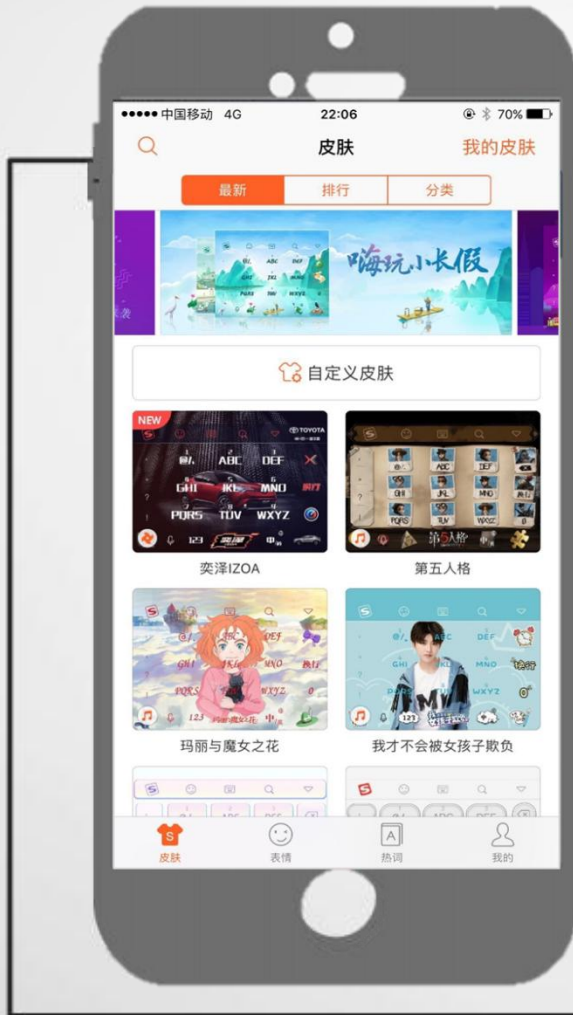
●●●●● 中国移动 4G 22:06 70%

皮肤 我的皮肤

最新 排行 分类

嗨玩小长假

自定义皮肤

NEW
TOYOTA
@/. ABC DEF
GHI JKL MNO
PQRS TUV WXYZ
123
奕泽IZOA

@/. ABC DEF
GHI JKL MNO
PQRS TUV WXYZ
第五人格
第五人格

@/. ABC DEF
GHI JKL MNO
PQRS TUV WXYZ
123
中
玛丽与魔女之花

@/. ABC DEF
GHI JKL MNO
PQRS TUV WXYZ
123
我才不会被女孩子欺负

皮肤 表情 热词 我的